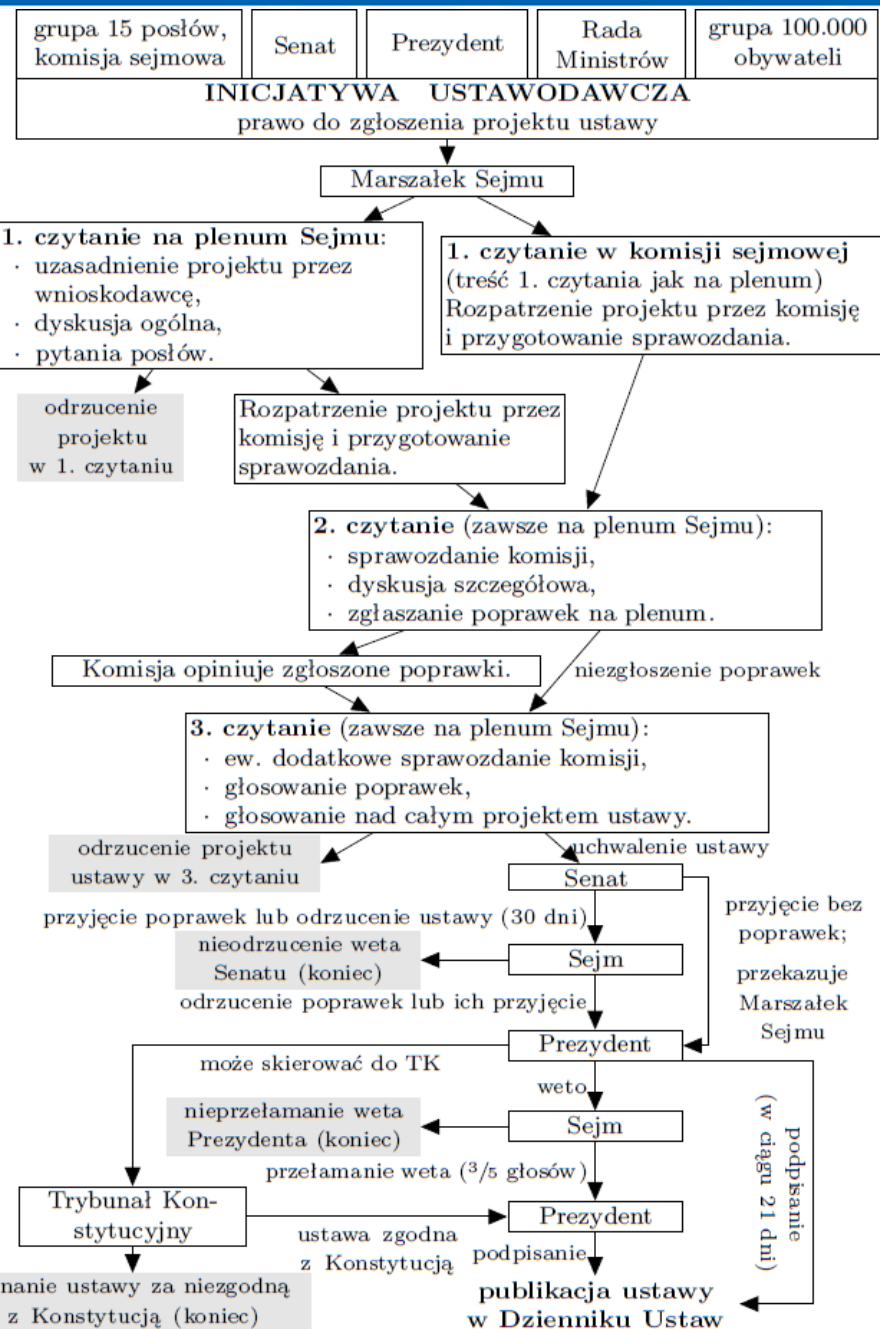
grupa 15 posłów, komisja sejmowa

Senat

Prezydent

Rada Ministrów

grupa 100.000 obywateli

INICJATYWA USTAWODAWCZA
prawo do zgłoszenia projektu ustawy

Marszałek Sejmu

1. czytanie na plenum Sejmu:
· uzasadnienie projektu przez wnioskodawcę,
· dyskusja ogólna,
· pytania posłów.

1. czytanie w komisji sejmowej
(treść 1. czytania jak na plenum)
Rozpatrzenie projektu przez komisję i przygotowanie sprawozdania.

odrzucenie projektu w 1. czytaniu

Rozpatrzenie projektu przez komisję i przygotowanie sprawozdania.

2. czytanie (zawsze na plenum Sejmu):
· sprawozdanie komisji,
· dyskusja szczegółowa,
· zgłaszanie poprawek na plenum.

Komisja opiniuje zgłoszone poprawki.

niezgłoszenie poprawek

3. czytanie (zawsze na plenum Sejmu):
· ew. dodatkowe sprawozdanie komisji,
· głosowanie poprawek,
· głosowanie nad całym projektem ustawy.

odrzucenie projektu ustawy w 3. czytaniu

uchwalenie ustawy

Senat

przyjęcie poprawek lub odrzucenie ustawy (30 dni)

przyjęcie bez poprawek;

przekazuje Marszałek Sejmu

nieodrzucenie weta Senatu (koniec)

Sejm

odrzucenie poprawek lub ich przyjęcie

Prezydent

może skierować do TK

weto

nieprzełamanie weta Prezydenta (koniec)

Sejm

podpisanie (w ciągu 21 dni)

przełamanie weta ($^3/5$ głosów)

Trybunał Konstytucyjny

ustawa zgodna z Konstytucją

Prezydent

podpisanie

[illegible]nanie ustawy za niezgodną z Konstytucją (koniec)

publikacja ustawy w Dzienniku Ustaw